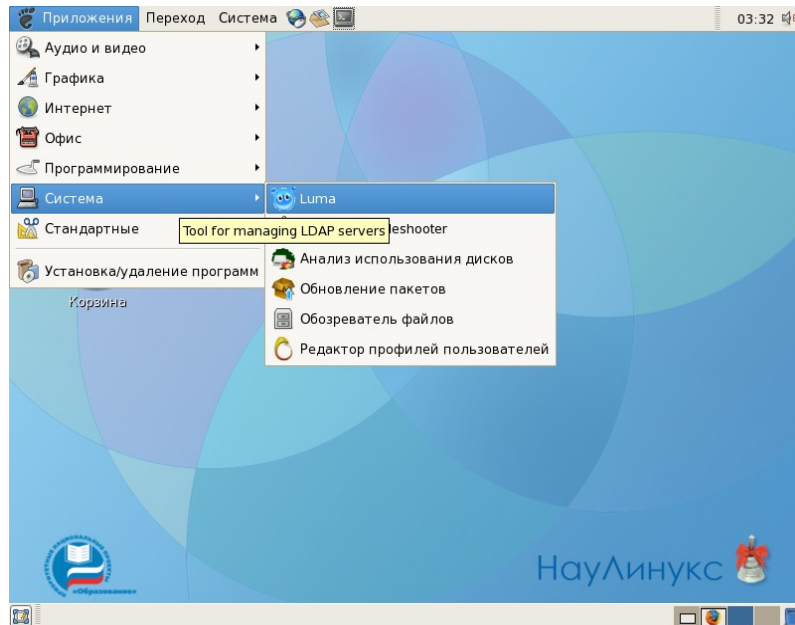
Приложения Переход Система

03:32

Аудио и видео
Графика
Интернет
Офис
Программирование
Система
Стандартные
Установка/удаление программ

Luma
Tool for managing LDAP servers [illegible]eshooter
Анализ использования дисков
Обновление пакетов
Обозреватель файлов
Редактор профилей пользователей

Корзина

«Образование»

НауЛинукс